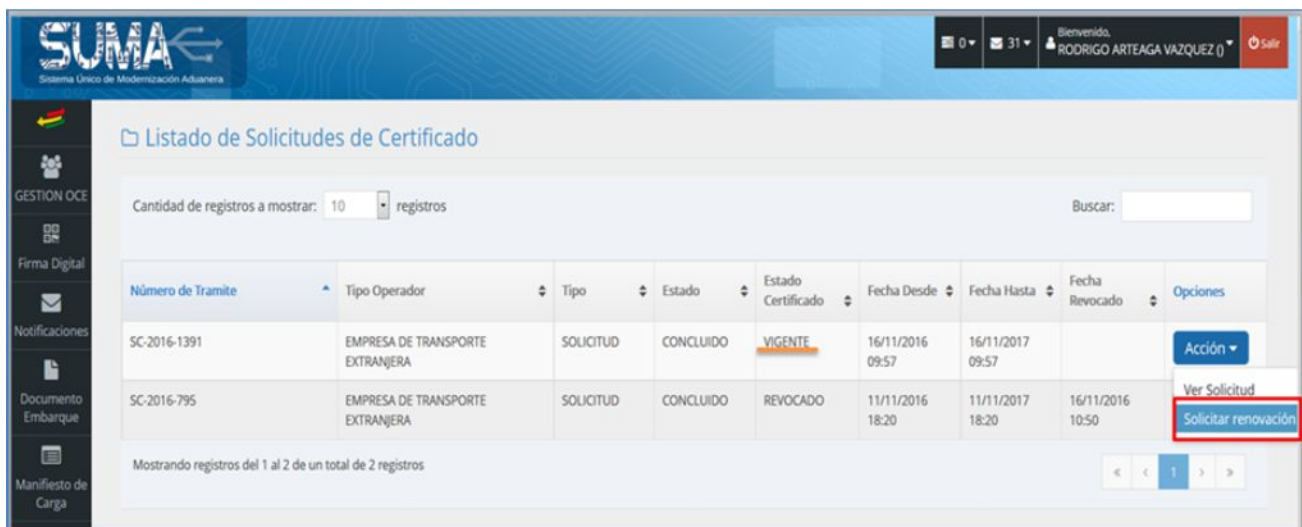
SUMA
Sistema Único de Modernización Aduanera

0 ▾ 31 ▾ Bienvenido, RODRIGO ARTEAGA VAZQUEZ () ▾ Salir

GESTION OCE
Firma Digital
Notificaciones
Documento Embarque
Manifiesto de Carga

Listado de Solicitudes de Certificado

Cantidad de registros a mostrar: 10 registros

Buscar:

| Número de Tramite | Tipo Operador | Tipo | Estado | Estado Certificado | Fecha Desde | Fecha Hasta | Fecha Revocado | Opciones |
|---|---|---|---|---|---|---|---|---|
| SC-2016-1391 | EMPRESA DE TRANSPORTE EXTRANJERA | SOLICITUD | CONCLUIDO | VIGENTE | 16/11/2016 09:57 | 16/11/2017 09:57 | | Acción ▾ |
| SC-2016-795 | EMPRESA DE TRANSPORTE EXTRANJERA | SOLICITUD | CONCLUIDO | REVOCADO | 11/11/2016 18:20 | 11/11/2017 18:20 | 16/11/2016 10:50 | |

Ver Solicitud
Solicitar renovación

Mostrando registros del 1 al 2 de un total de 2 registros

« ‹ 1 › »